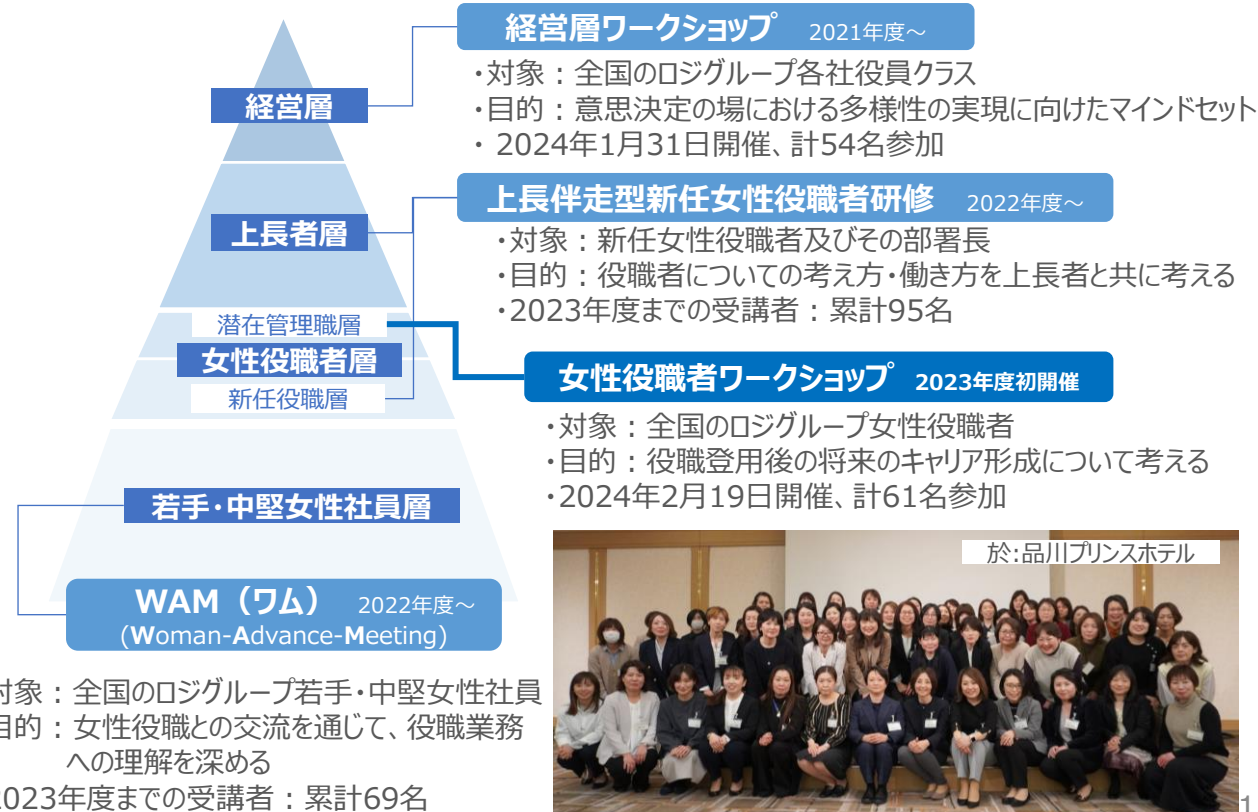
経営層

上長者層

潜在管理職層

女性役職者層

新任役職層

若手・中堅女性社員層

経営層ワークショップ　2021年度～

・対象：全国のロジグループ各社役員クラス
・目的：意思決定の場における多様性の実現に向けたマインドセット
・ 2024年1月31日開催、計54名参加

上長伴走型新任女性役職者研修　2022年度～

・対象：新任女性役職者及びその部署長
・目的：役職者についての考え方・働き方を上長者と共に考える
・2023年度までの受講者：累計95名

女性役職者ワークショップ　2023年度初開催

・対象：全国のロジグループ女性役職者
・目的：役職登用後の将来のキャリア形成について考える
・2024年2月19日開催、計61名参加

於:品川プリンスホテル

WAM（ワム）　2022年度～
（Woman-Advance-Meeting）

対象：全国のロジグループ若手・中堅女性社員
目的：女性役職との交流を通じて、役職業務への理解を深める
023年度までの受講者：累計69名